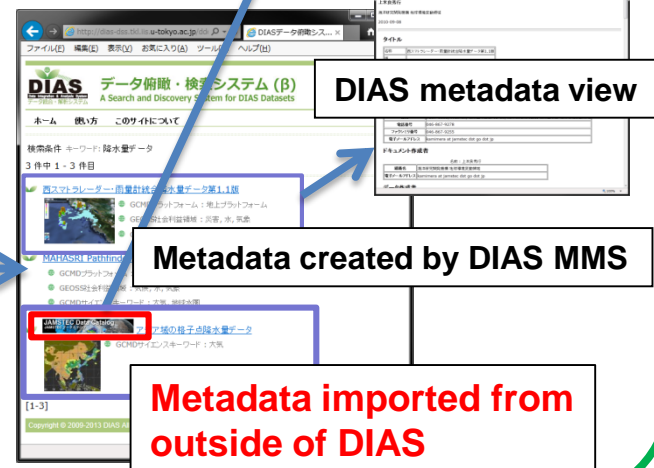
http://dias-dss.tkl.iis.u-tokyo.ac.jp/dd
DIASデータ俯瞰シス...
ファイル(F) 編集(E) 表示(V) お気に入り(A) ツール(T) ヘルプ(H)

DIAS
データ俯瞰・検索システム (β)
A Search and Discovery System for DIAS Datasets

ホーム 使い方 このサイトについて

検索条件 キーワード：降水量データ
3 件中 1 - 3 件目

西太平洋レーダー雨量計観測降水量データ第1.1版
GCMDプラットフォーム：地上プラットフォーム
GEOSS社会利益領域：災害, 水, 気象

MAHASRI Pathfinder
GCMDプラットフォーム
GEOSS社会利益領域
GCMDサイエンスキーワード：大気, 陸域水圏

JAMSTEC Data Catalog
アジア域の格子点降水量データ
GCMDサイエンスキーワード：大気

[1-3]

Copyright © 2009-2013 DIAS All

DIAS metadata view

Metadata created by DIAS MMS

Metadata imported from outside of DIAS

上米良秀行
2010-09-08
タイトル
ドキュメント作成者
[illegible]